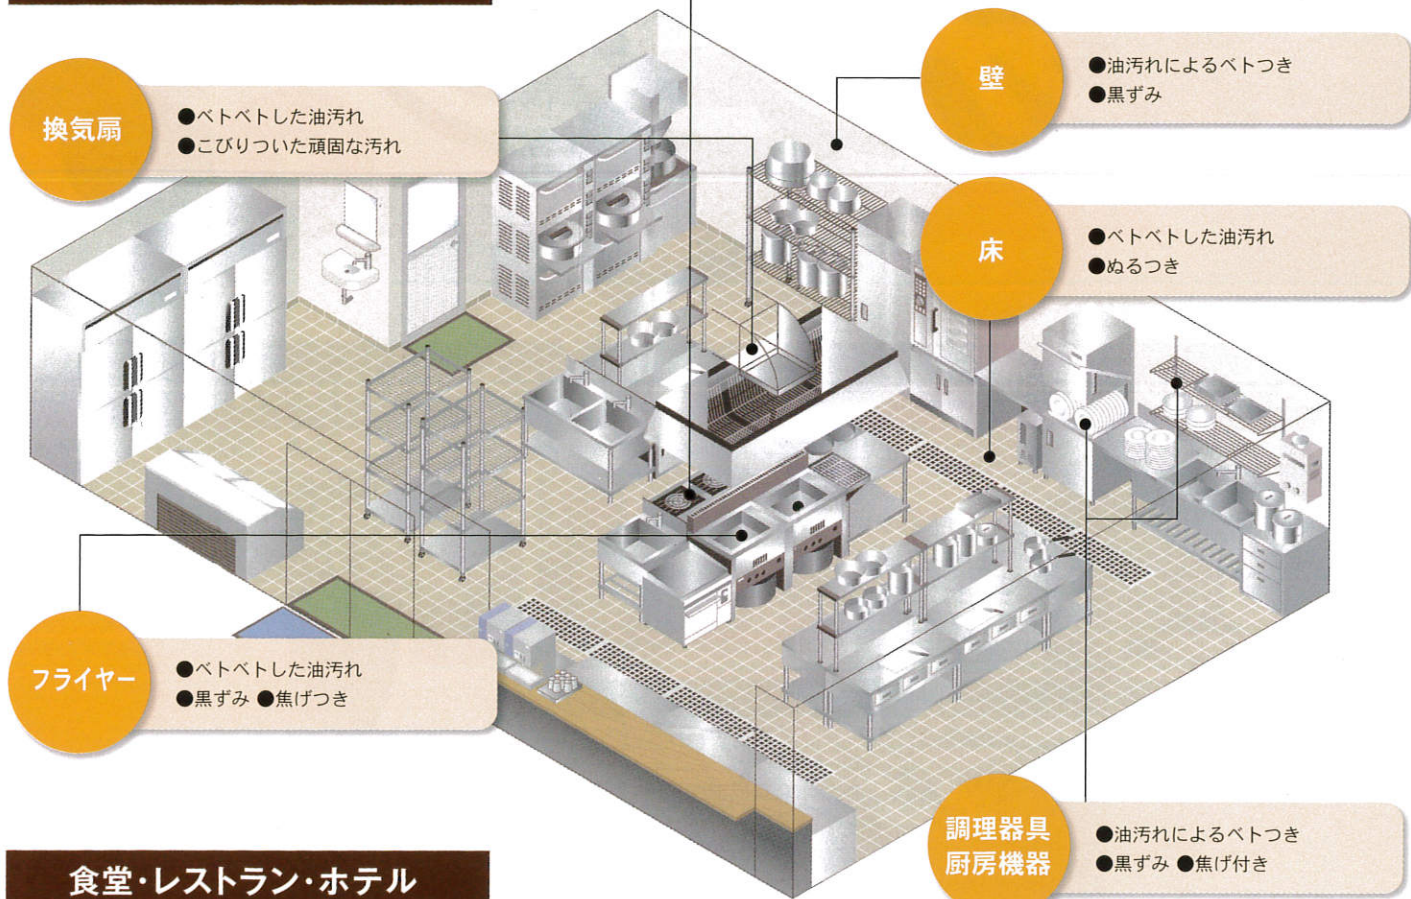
換気扇
●ベトベトした油汚れ
●こびりついた頑固な汚れ

壁
●油汚れによるベトつき
●黒ずみ

床
●ベトベトした油汚れ
●ぬるつき

フライヤー
●ベトベトした油汚れ
●黒ずみ ●焦げつき

調理器具
厨房機器
●油汚れによるベトつき
●黒ずみ ●焦げ付き

食堂・レストラン・ホテル